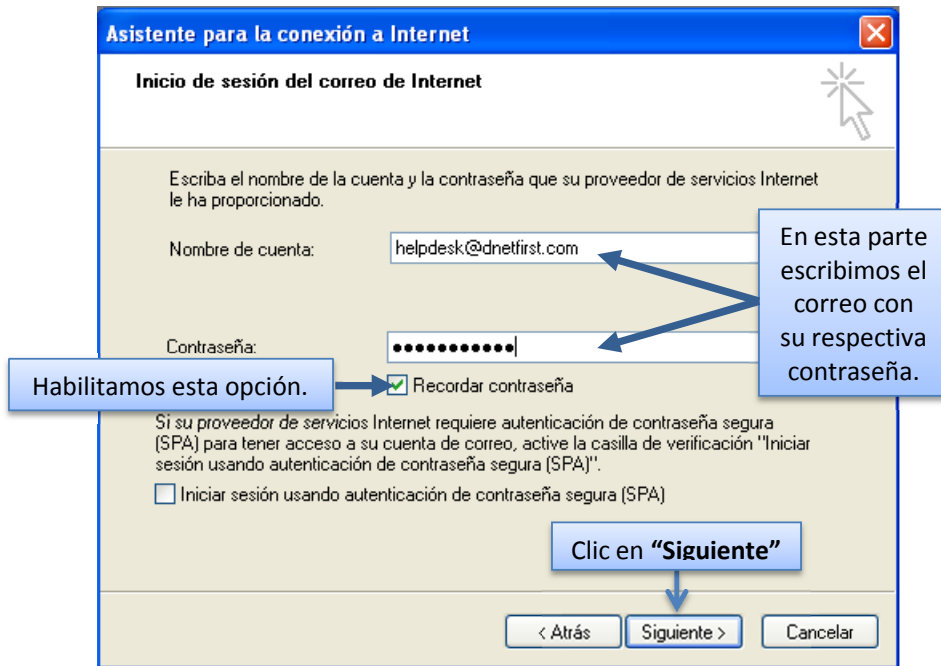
Asistente para la conexión a Internet

Inicio de sesión del correo de Internet

Escriba el nombre de la cuenta y la contraseña que su proveedor de servicios Internet le ha proporcionado.

Nombre de cuenta: helpdesk@dnetfirst.com

En esta parte escribimos el correo con su respectiva contraseña.

Contraseña: ●●●●●●●●●●●

Habilitamos esta opción.

Recordar contraseña

Si su proveedor de servicios Internet requiere autenticación de contraseña segura (SPA) para tener acceso a su cuenta de correo, active la casilla de verificación "Iniciar sesión usando autenticación de contraseña segura (SPA)".

Iniciar sesión usando autenticación de contraseña segura (SPA)

Clic en **"Siguiente"**

< Atrás | Siguiente > | Cancelar